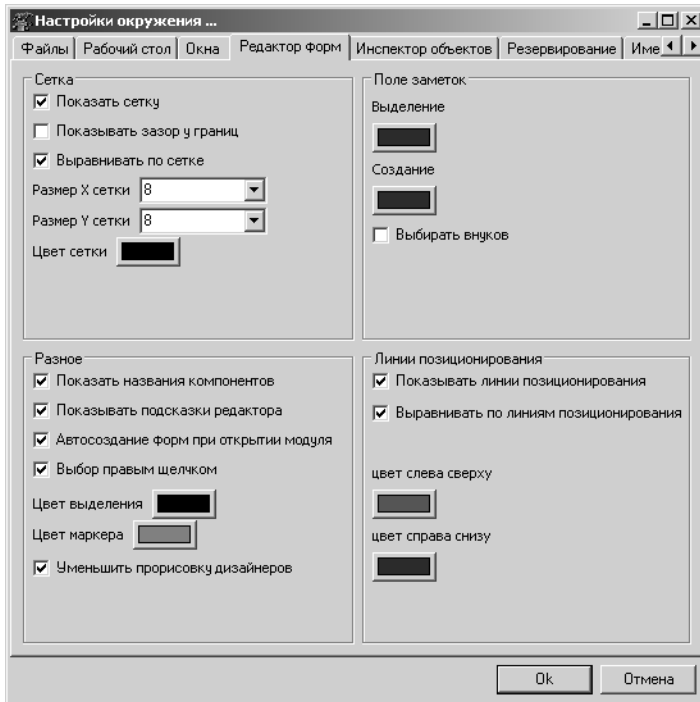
Настройки окружения ...

Файлы | Рабочий стол | Окна | Редактор форм | Инспектор объектов | Резервирование | Име

Сетка

☑ Показать сетку

☐ Показывать зазор у границ

☑ Выравнивать по сетке

Размер X сетки 8

Размер Y сетки 8

Цвет сетки

Поле заметок

Выделение

Создание

☐ Выбирать внуков

Разное

☑ Показать названия компонентов

☑ Показывать подсказки редактора

☑ Автосоздание форм при открытии модуля

☑ Выбор правым щелчком

Цвет выделения

Цвет маркера

☑ Уменьшить прорисовку дизайнеров

Линии позиционирования

☑ Показывать линии позиционирования

☑ Выравнивать по линиям позиционирования

цвет слева сверху

цвет справа снизу

Ok

Отмена